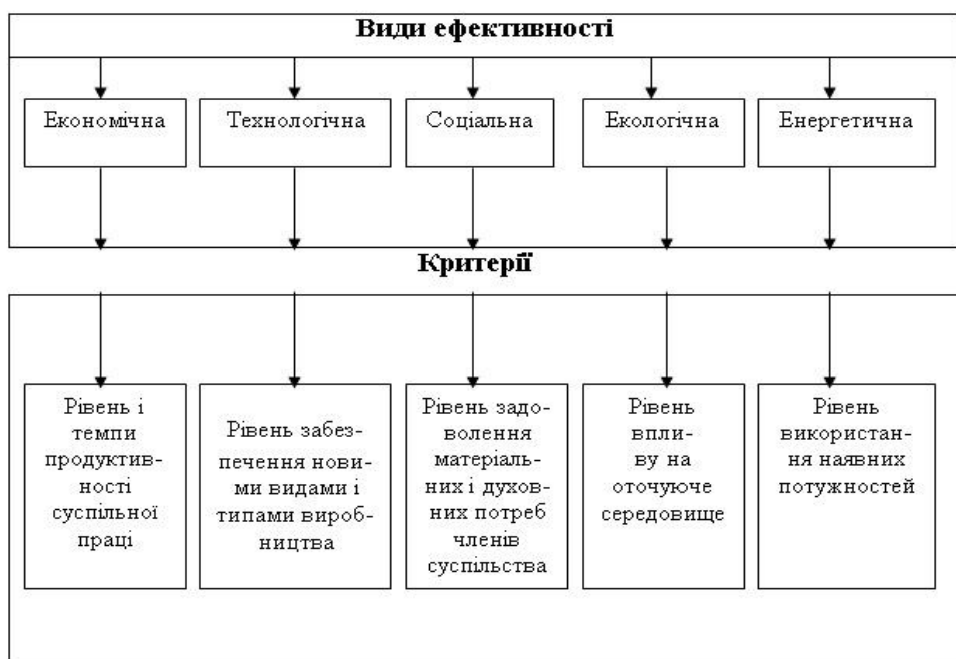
Види ефективності

Економічна

Технологічна

Соціальна

Екологічна

Енергетична

Критерії

Рівень і темпи продуктивності суспільної праці

Рівень забезпечення новими видами і типами виробництва

Рівень задоволення матеріальних і духовних потреб членів суспільства

Рівень впливу на оточуюче середовище

Рівень використання наявних потужностей